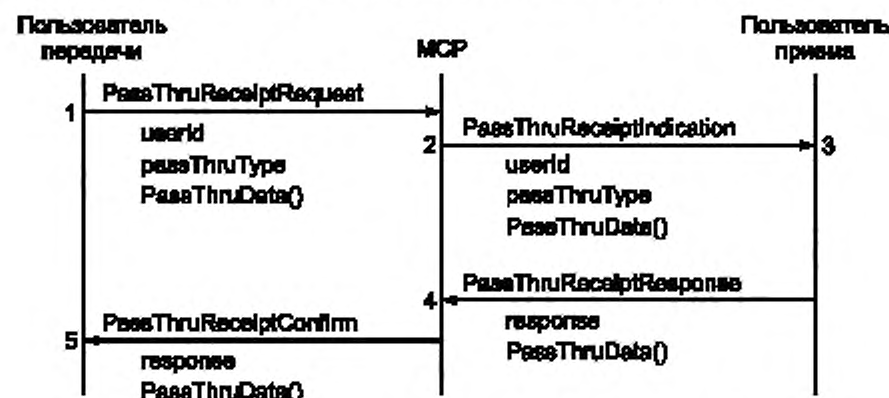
Пользователь передачи

MCP

Пользователь приема

1

PassThruReceiptRequest

userId

passThruType

PassThruData()

2

PassThruReceiptIndication

3

userId

passThruType

PassThruData()

PassThruReceiptResponse

4

response

PassThruData()

PassThruReceiptConfirm

5

response

PassThruData()